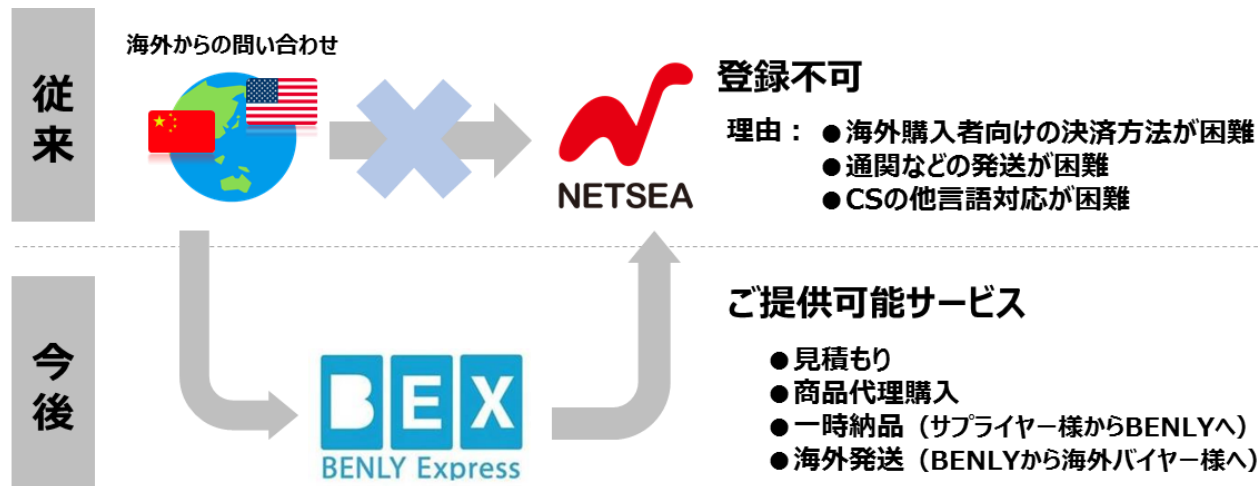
従来

海外からの問い合わせ

NETSEA

登録不可

理由： ●海外購入者向けの決済方法が困難
●通関などの発送が困難
●CSの他言語対応が困難

今後

BEX
BENLY Express

ご提供可能サービス

●見積もり
●商品代理購入
●一時納品（サプライヤー様からBENLYへ）
●海外発送（BENLYから海外バイヤー様へ）